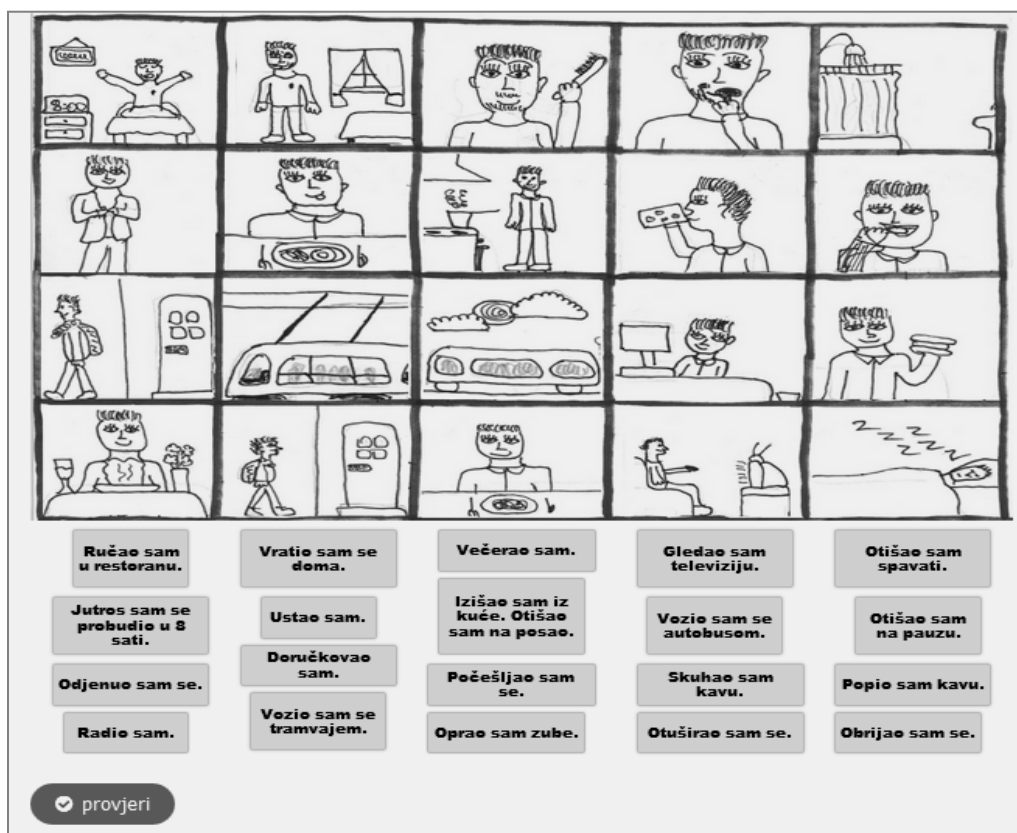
8:00

Ručao sam u restoranu.

Vratio sam se doma.

Večerao sam.

Gledao sam televiziju.

Otišao sam spavati.

Jutros sam se probudio u 8 sati.

Ustao sam.

Izišao sam iz kuće. Otišao sam na posao.

Vozio sam se autobusom.

Otišao sam na pauzu.

Doručkovao sam.

Odjenuo sam se.

Počešljao sam se.

Skuhao sam kavu.

Popio sam kavu.

Vozio sam se tramvajem.

Radio sam.

Oprao sam zube.

Otuširao sam se.

Obrijao sam se.

provjeri